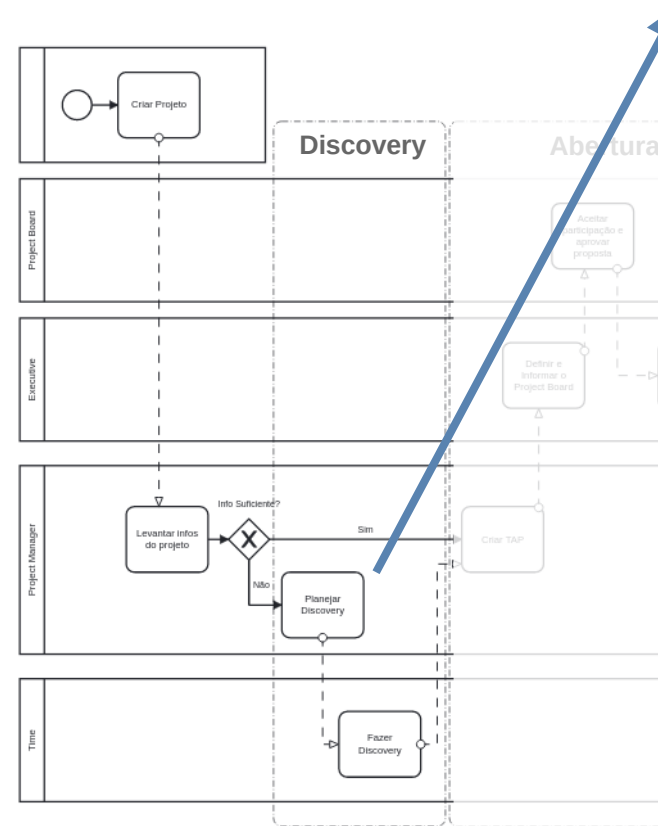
Criar Projeto

Discovery

Abertura

Project Board

Aceitar participação e aprovar proposta

Executive

Definir e informar o Project Board

Project Manager

Levantar infos do projeto

Info Suficiente?

Sim

Não

Criar TAP

Planejar Discovery

Time

Fazer Discovery